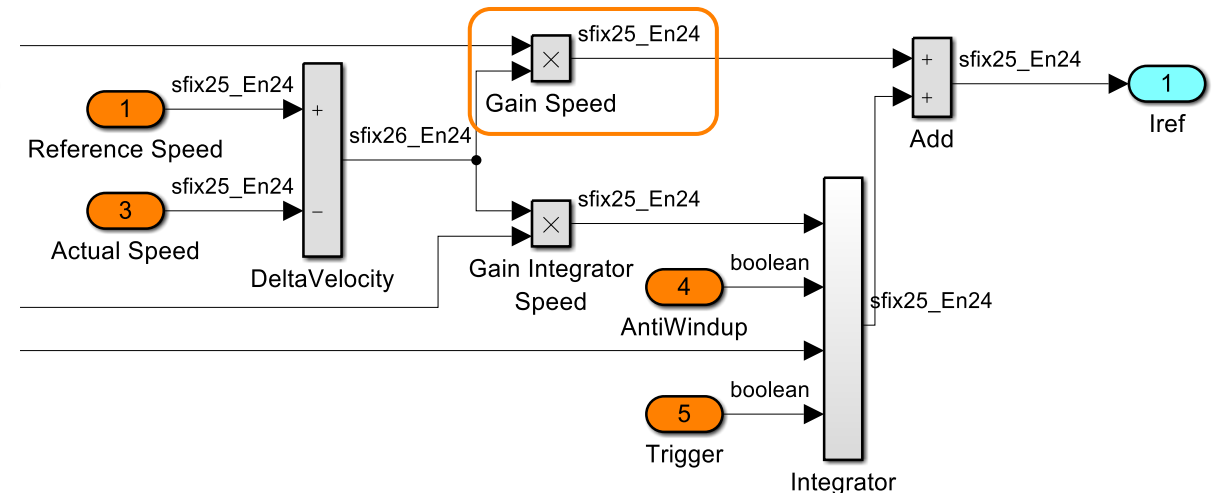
sfix25_En24
Gain Speed
sfix25_En24
Add
1
Iref
1
Reference Speed
sfix25_En24
+
sfix26_En24
3
Actual Speed
sfix25_En24
−
DeltaVelocity
sfix25_En24
Gain Integrator Speed
4
AntiWindup
boolean
sfix25_En24
5
Trigger
boolean
Integrator
+
+